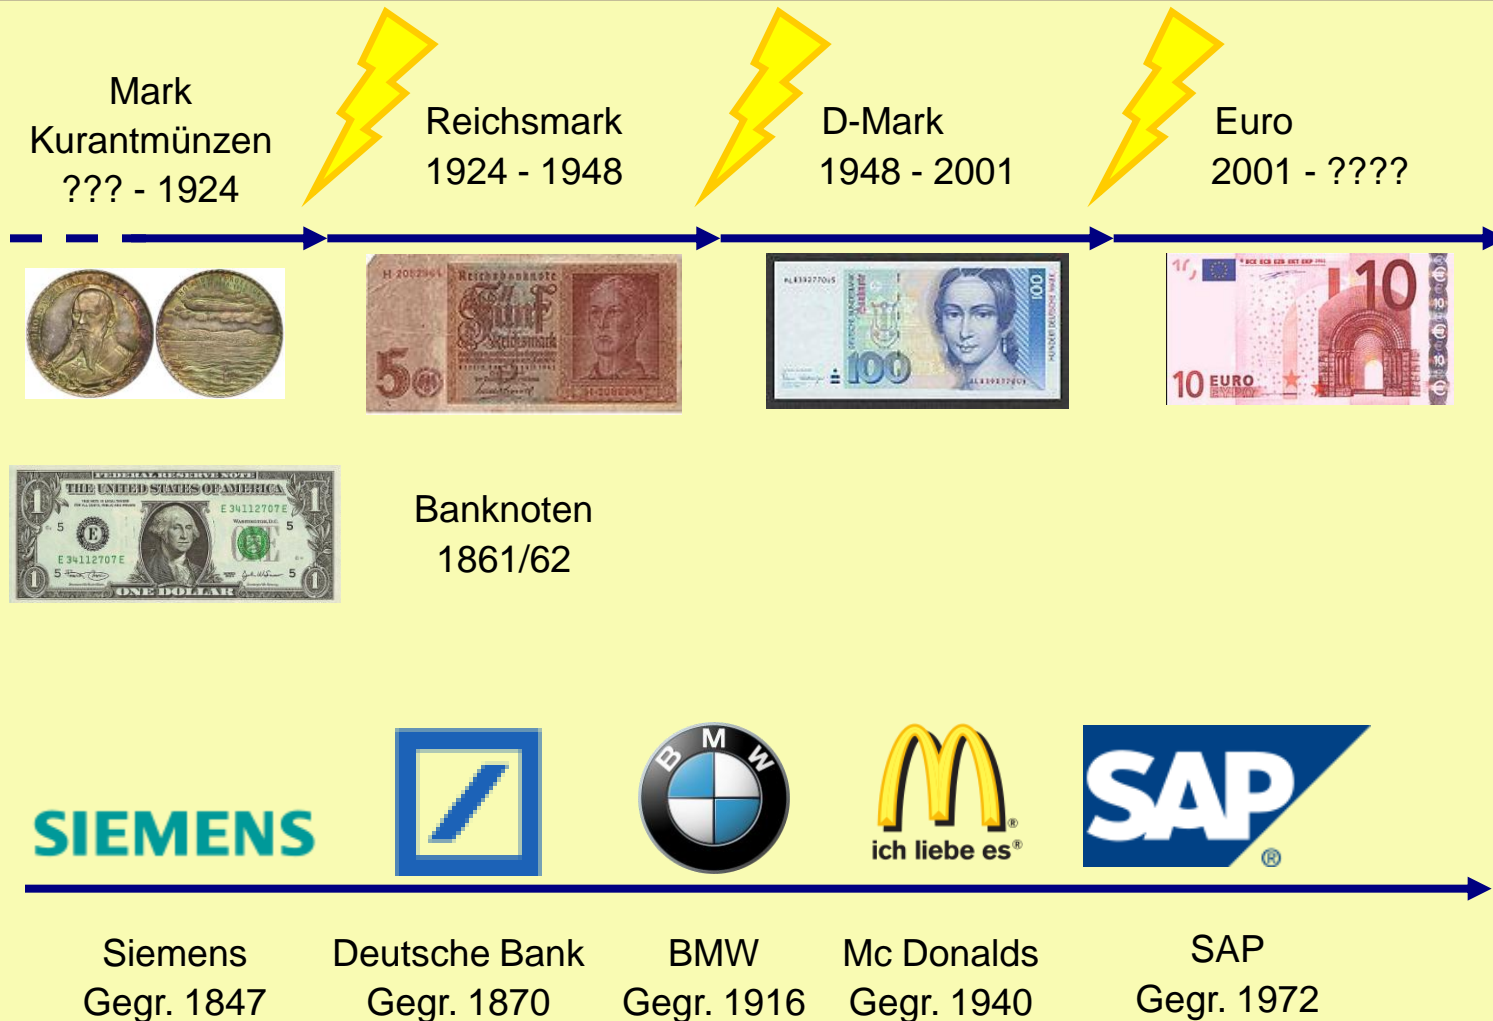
Mark
Kurantmünzen
??? - 1924

Reichsmark
1924 - 1948

D-Mark
1948 - 2001

Euro
2001 - ????

Banknoten
1861/62

SIEMENS

ich liebe es®

SAP®

Siemens
Gegr. 1847

Deutsche Bank
Gegr. 1870

BMW
Gegr. 1916

Mc Donalds
Gegr. 1940

SAP
Gegr. 1972